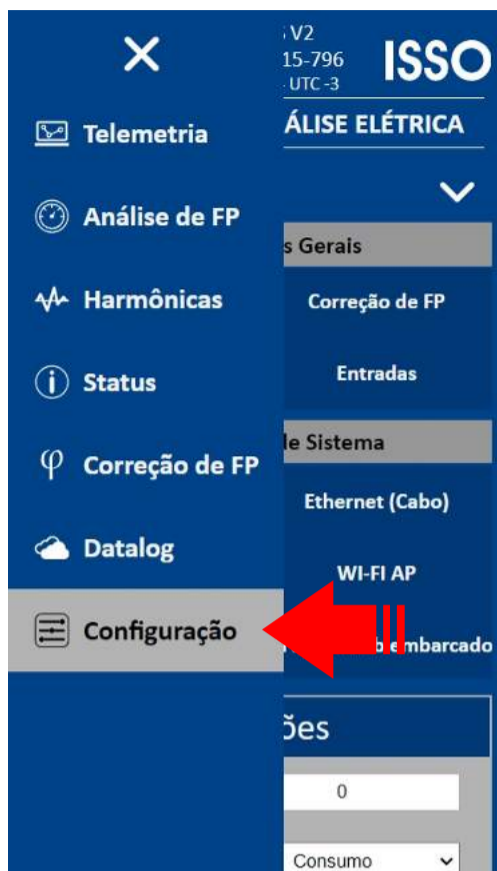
V2
15-796
UTC -3
ISSO
ÁLISE ELÉTRICA

Telemetria
Análise de FP
Harmônicas
Status
Correção de FP
Datalog
Configuração

s Gerais
Correção de FP
Entradas
le Sistema
Ethernet (Cabo)
WI-FI AP
b embarcado
ões
0
Consumo